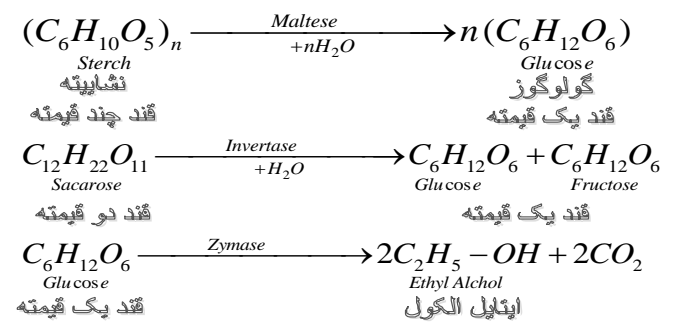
$\underset{Sterch}{(C_6H_{10}O_5)_n} \xrightarrow[+nH_2O]{Maltese} n(\underset{Glucose}{C_6H_{12}O_6})$

نشایسته
قند چند قیمته

گولوگوز
قند یک قیمته

$\underset{Sacarose}{C_{12}H_{22}O_{11}} \xrightarrow[+H_2O]{Invertase} \underset{Glucose}{C_6H_{12}O_6} + \underset{Fructose}{C_6H_{12}O_6}$

قند دو قیمته

قند یک قیمته

$\underset{Glucose}{C_6H_{12}O_6} \xrightarrow{Zymase} \underset{Ethyl\ Alchol}{2C_2H_5-OH} + 2CO_2$

قند یک قیمته

ایتایل الکول